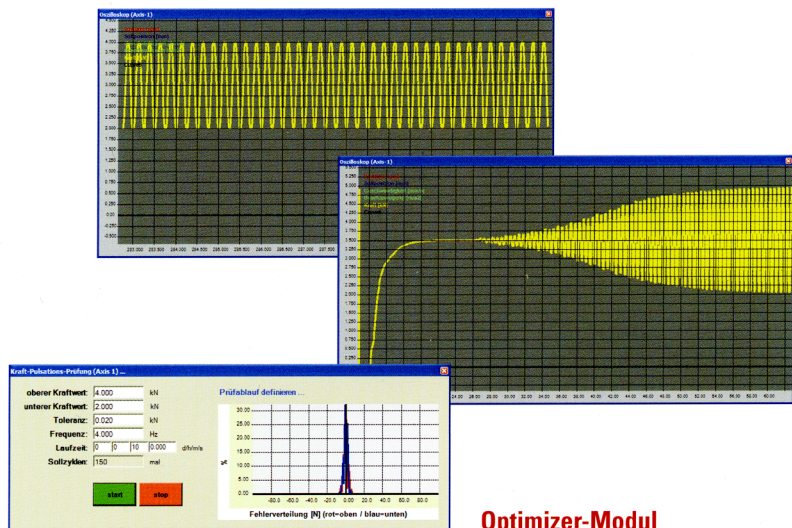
Oszilloskop (Axis-1)

4.250
4.000
3.750
3.500
3.250
3.000
2.750
2.500
2.250
2.000
1.750
1.500
1.250
1.000
0.750
0.500
0.250
0.00
-0.250
-0.500

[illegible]

Oszilloskop (Axis-1)

5.250
5.000
4.750
4.500
4.250
4.000
3.750
3.500
3.250
3.000
2.750
2.500
2.250
2.000
1.750
1.500
1.250
1.000
0.750
0.500
0.250

24.00 26.00 28.00 30.00 32.00 34.00 36.00 38.00 40.00 42.00 44.00 46.00 48.00 50.00 52.00 54.00 56.00 58.00 60.00

Kraft-Pulsations-Prüfung (Axis 1) ...

oberer Kraftwert: 4.000 kN
unterer Kraftwert: 2.000 kN
Toleranz: 0.020 kN
Frequenz: 4.000 Hz
Laufzeit: 0 0 10 0.000 d/h/m/s
Sollzyklen: 150 mal

start
stop

Prüfablauf definieren ...

30.00
25.00
20.00
15.00
10.00
5.00
0.00

%

-80.0 -60.0 -40.0 -20.0 0.0 20.0 40.0 60.0 80.0

Fehlerverteilung [N] (rot=oben / blau=unten)

Optimizer-Modul